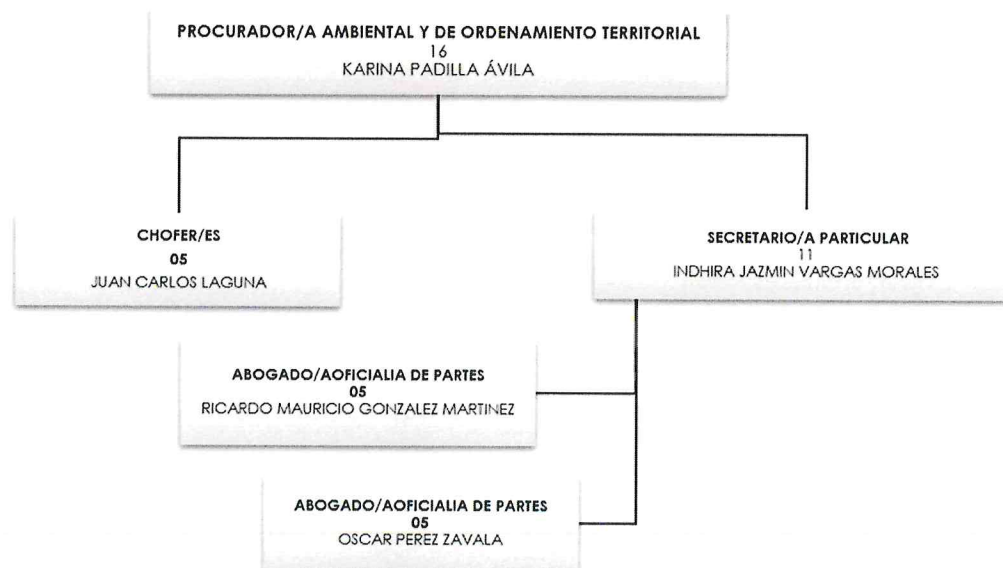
PROCURADOR/A AMBIENTAL Y DE ORDENAMIENTO TERRITORIAL
16
KARINA PADILLA ÁVILA

CHOFER/ES
05
JUAN CARLOS LAGUNA

SECRETARIO/A PARTICULAR
11
INDHIRA JAZMIN VARGAS MORALES

ABOGADO/AOFICIALIA DE PARTES
05
RICARDO MAURICIO GONZALEZ MARTINEZ

ABOGADO/AOFICIALIA DE PARTES
05
OSCAR PEREZ ZAVALA